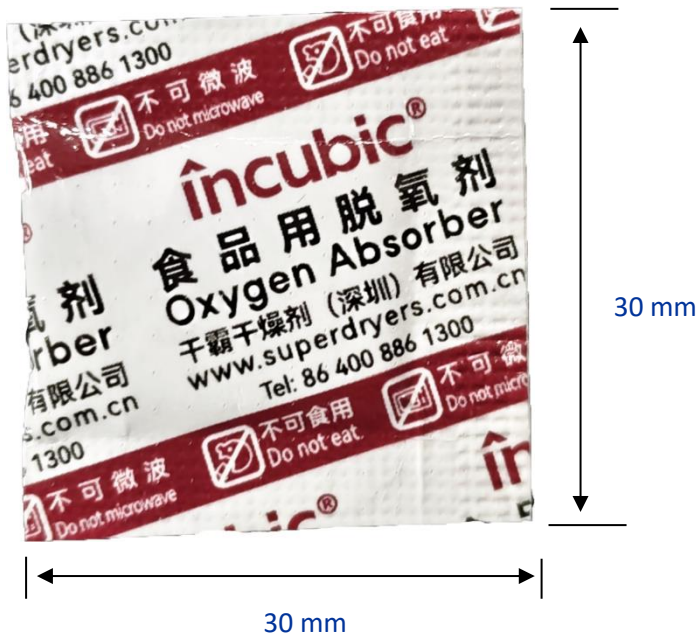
(深
erdryers.com
86 400 886 1300
不可食用
Do not eat
不可微波
Do not microwave
用
eat

incubic®
食品用脱氧剂
Oxygen Absorber
千霸干燥剂（深圳）有限公司
www.superdryers.com.cn
Tel: 86 400 886 1300

氧剂
orber
有限公司
s.com.cn
1300

不可微
Do not microw
不可食用
Do not eat
不可微波
Do not microwave
in
bic®

30 mm
30 mm